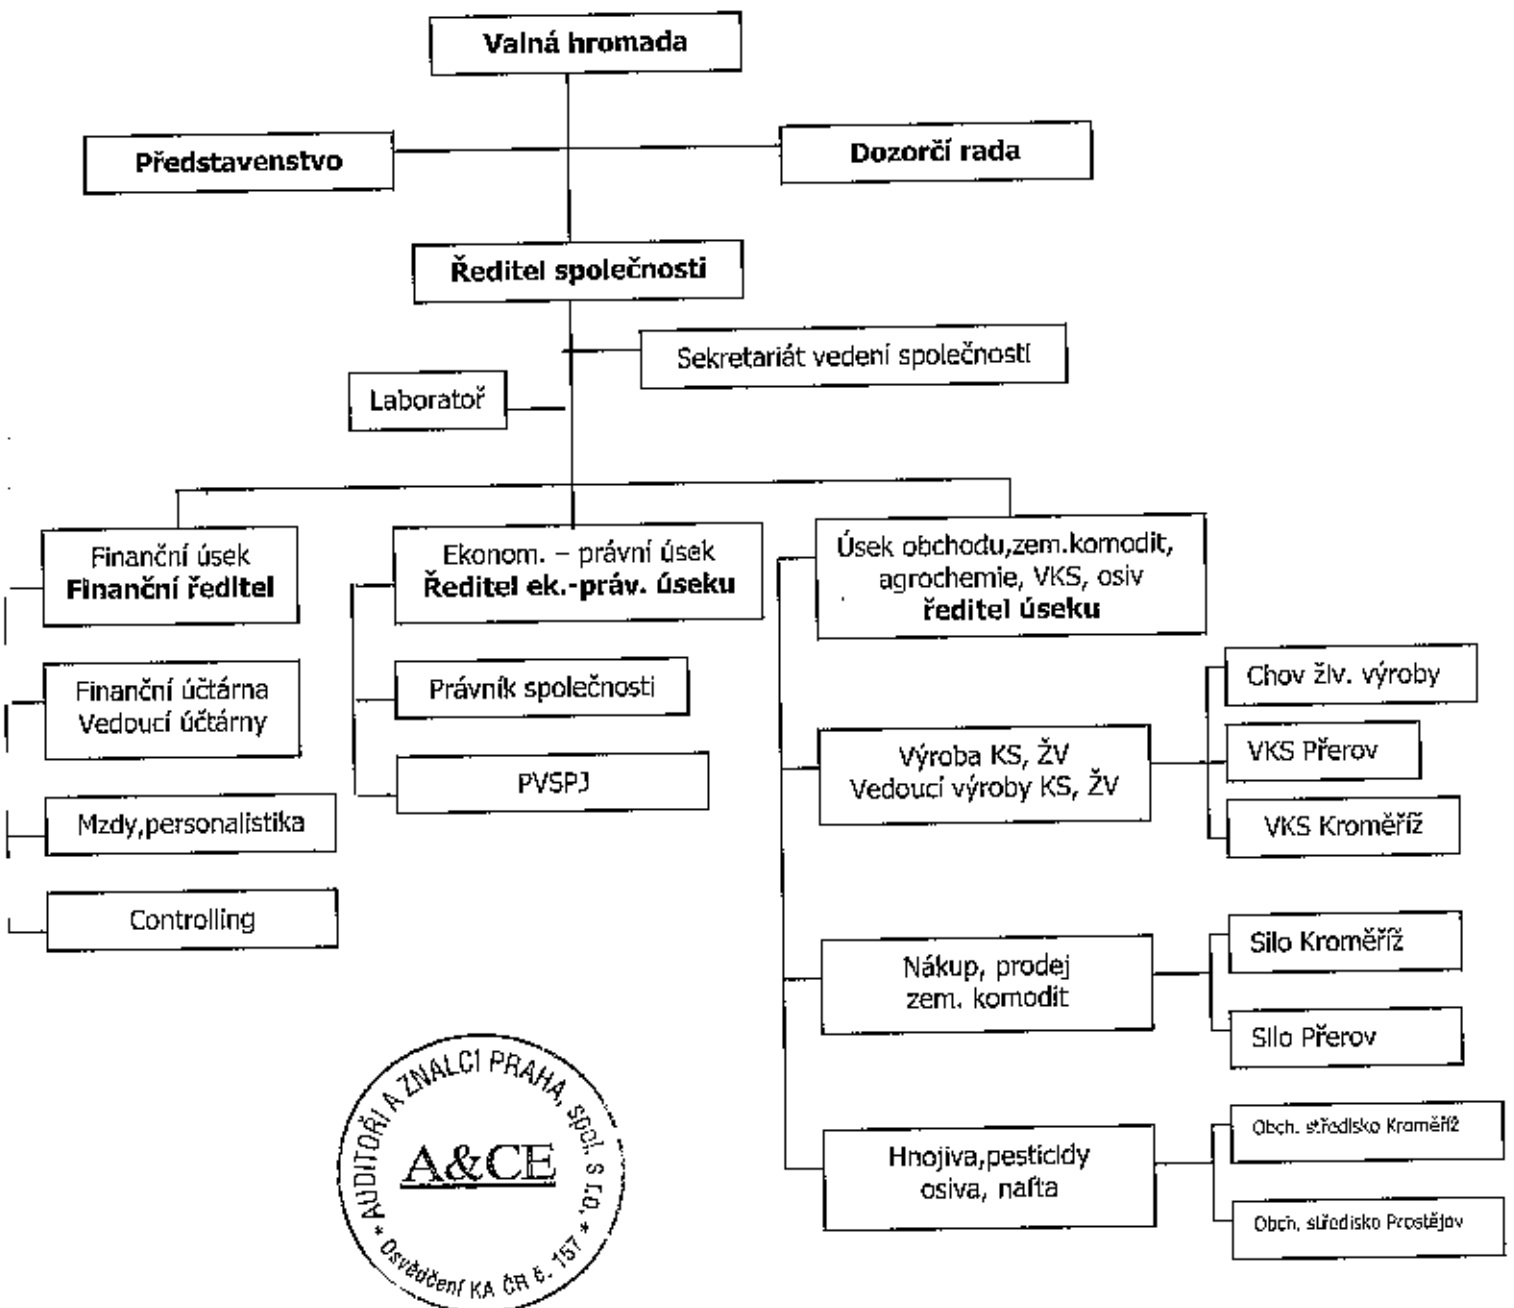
Valná hromada

Představenstvo

Dozorčí rada

Ředitel společnosti

Sekretariát vedení společnosti

Laboratoř

Finanční úsek
Finanční ředitel

Finanční účtárna
Vedoucí účtárny

Mzdy,personalistika

Controlling

Ekonom. – právní úsek
Ředitel ek.-práv. úseku

Právník společnosti

PVSPJ

Úsek obchodu,zem.komodit, agrochemie, VKS, osiv
ředitel úseku

Výroba KS, ŽV
Vedoucí výroby KS, ŽV

Chov živ. výroby

VKS Přerov

VKS Kroměříž

Nákup, prodej
zem. komodit

Silo Kroměříž

Silo Přerov

Hnojiva,pesticidy
osiva, nafta

Obch. středisko Kroměříž

Obch. středisko Prostějov

AUDITOŘI A ZNALCI PRAHA, spol. s r.o.
A&CE
* Osvědčení KA ČR č. 157 * 01